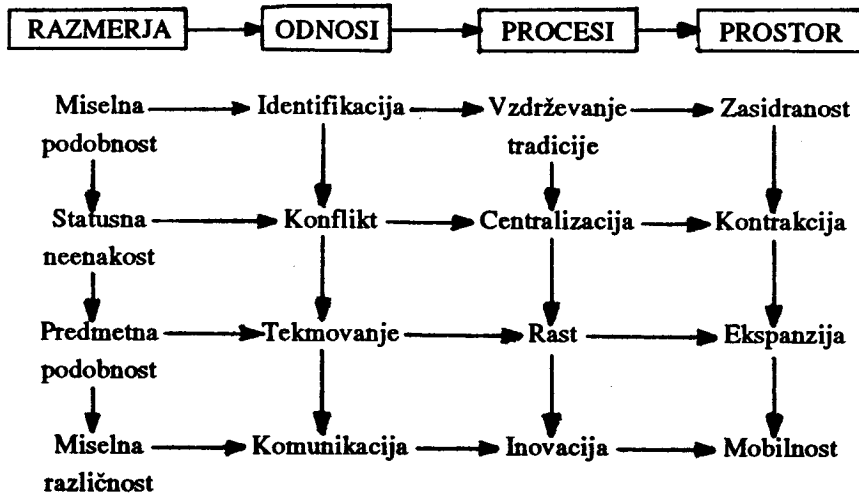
RAZMERJA → ODNOSI → PROCESI → PROSTOR

Miselna podobnost → Identifikacija → Vzdrževanje tradicije → Zasidranost

Statusna neenakost → Konflikt → Centralizacija → Kontrakcija

Predmetna podobnost → Tekmovanje → Rast → Ekspanzija

Miselna različnost → Komunikacija → Inovacija → Mobilnost